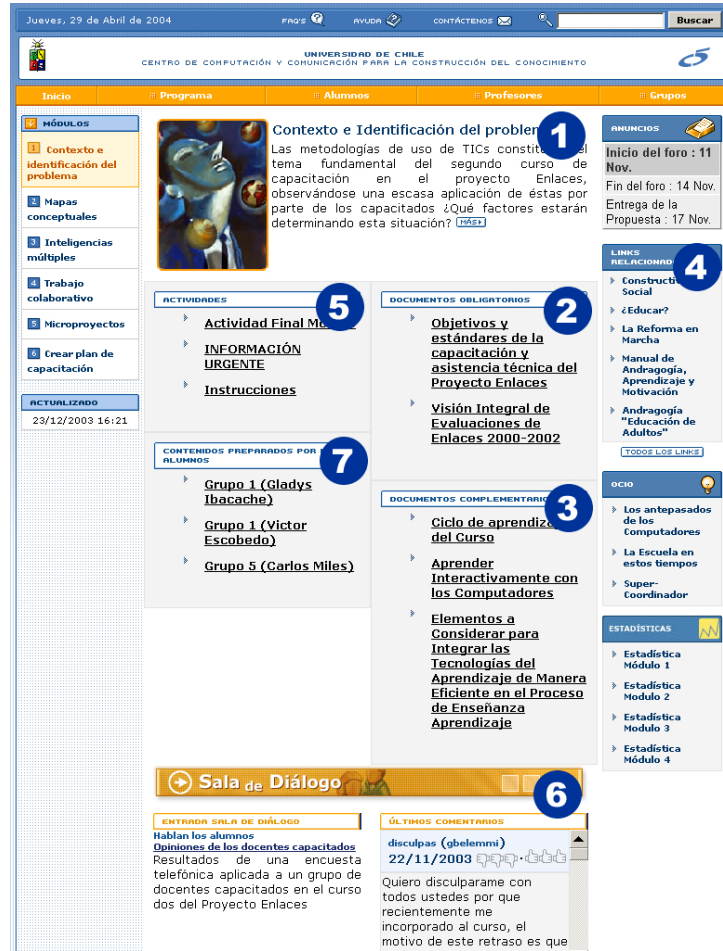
Jueves, 29 de Abril de 2004 FAQ'S AYUDA CONTÁCTENOS Buscar

UNIVERSIDAD DE CHILE
CENTRO DE COMPUTACIÓN Y COMUNICACIÓN PARA LA CONSTRUCCIÓN DEL CONOCIMIENTO

Inicio Programa Alumnos Profesores Grupos

MÓDULOS
1 Contexto e identificación del problema
2 Mapas conceptuales
3 Inteligencias múltiples
4 Trabajo colaborativo
5 Microproyectos
6 Crear plan de capacitación

ACTUALIZADO
23/12/2003 16:21

Contexto e Identificación del problem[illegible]
1
Las metodologías de uso de TICs constitu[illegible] el tema fundamental del segundo curso de capacitación en el proyecto Enlaces, observándose una escasa aplicación de éstas por parte de los capacitados ¿Qué factores estarán determinando esta situación? MÁS

ACTIVIDADES
5
Actividad Final M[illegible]
INFORMACIÓN URGENTE
Instrucciones

DOCUMENTOS OBLIGATORIOS
2
Objetivos y estándares de la capacitación y asistencia técnica del Proyecto Enlaces
Visión Integral de Evaluaciones de Enlaces 2000-2002

CONTENIDOS PREPARADOS POR ALUMNOS
7
Grupo 1 (Gladys Ibacache)
Grupo 1 (Victor Escobedo)
Grupo 5 (Carlos Miles)

DOCUMENTOS COMPLEMENTARIO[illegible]
3
Ciclo de aprendiz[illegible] del Curso
Aprender Interactivamente con los Computadores
Elementos a Considerar para Integrar las Tecnologías del Aprendizaje de Manera Eficiente en el Proceso de Enseñanza Aprendizaje

ANUNCIOS
Inicio del foro : 11 Nov.
Fin del foro : 14 Nov.
Entrega de la Propuesta : 17 Nov.

LINKS RELACIONAD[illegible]
4
Constructi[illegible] Social
¿Educar?
La Reforma en Marcha
Manual de Andragogía, Aprendizaje y Motivación
Andragogía "Educación de Adultos"
TODOS LOS LINKS

OCIO
Los antepasados de los Computadores
La Escuela en estos tiempos
Super-Coordinador

ESTADÍSTICAS
Estadística Módulo 1
Estadística Módulo 2
Estadística Módulo 3
Estadística Módulo 4

Sala de Diálogo
6

ENTRADA SALA DE DIÁLOGO
Hablan los alumnos
Opiniones de los docentes capacitados
Resultados de una encuesta telefónica aplicada a un grupo de docentes capacitados en el curso dos del Proyecto Enlaces

ÚLTIMOS COMENTARIOS
disculpas (gbelemmi)
22/11/2003
Quiero disculparame con todos ustedes por que recientemente me incorporado al curso, el motivo de este retraso es que